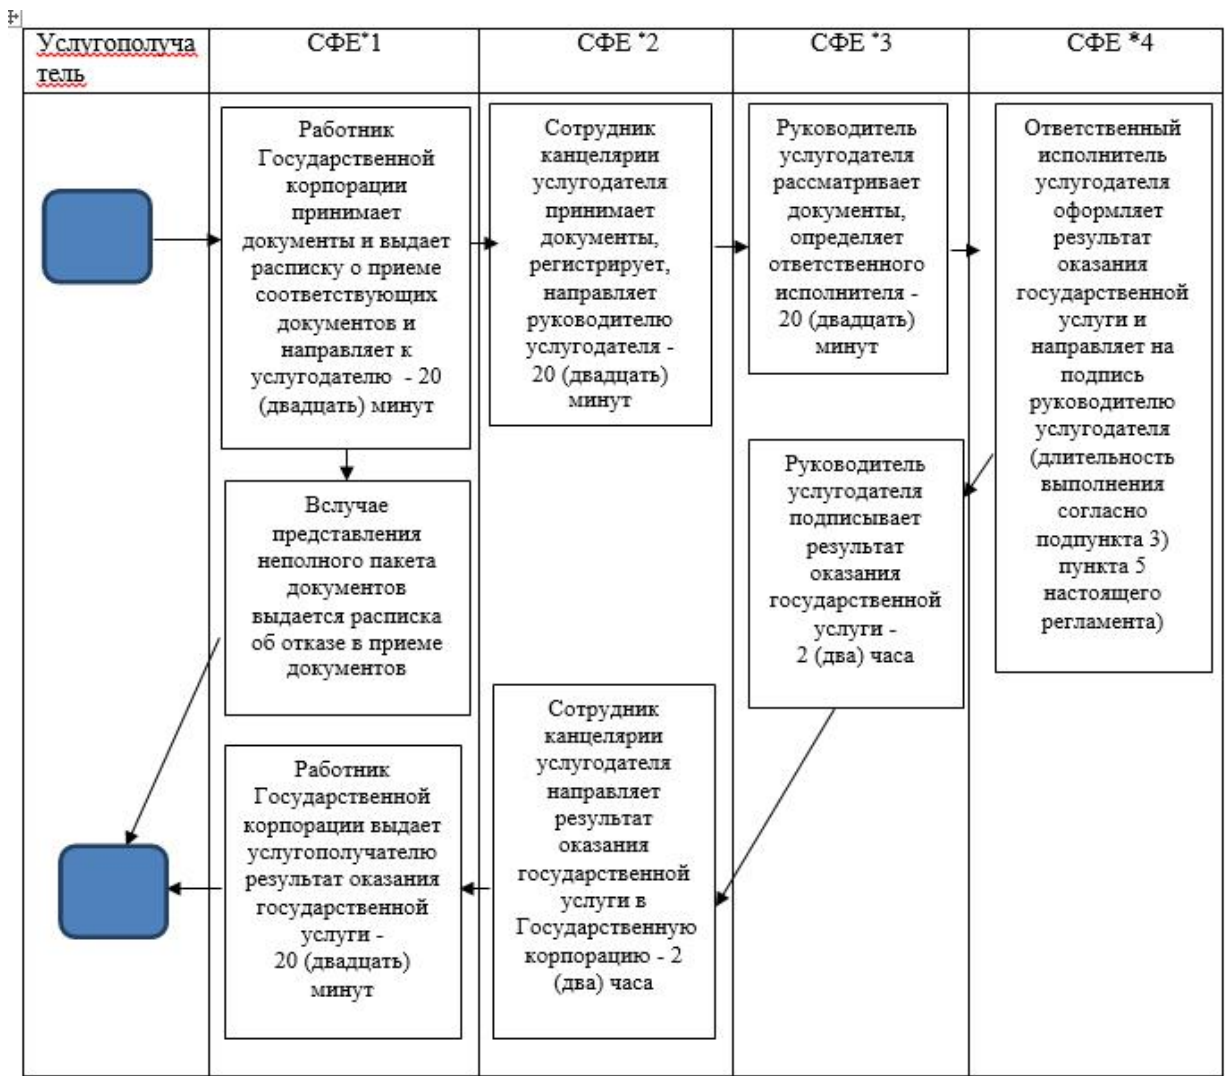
| Услугополуча тель | СФЕ*1 | СФЕ *2 | СФЕ *3 | СФЕ *4 |
|---|---|---|---|---|

Работник Государственной корпорации принимает документы и выдает расписку о приеме соответствующих документов и направляет к услугодателю - 20 (двадцать) минут

Сотрудник канцелярии услугодателя принимает документы, регистрирует, направляет руководителю услугодателя - 20 (двадцать) минут

Руководитель услугодателя рассматривает документы, определяет ответственного исполнителя - 20 (двадцать) минут

Ответственный исполнитель услугодателя оформляет результат оказания государственной услуги и направляет на подпись руководителю услугодателя (длительность выполнения согласно подпункта 3) пункта 5 настоящего регламента)

Вслучае представления неполного пакета документов выдается расписка об отказе в приеме документов

Руководитель услугодателя подписывает результат оказания государственной услуги - 2 (два) часа

Сотрудник канцелярии услугодателя направляет результат оказания государственной услуги в Государственную корпорацию - 2 (два) часа

Работник Государственной корпорации выдает услугополучателю результат оказания государственной услуги - 20 (двадцать) минут